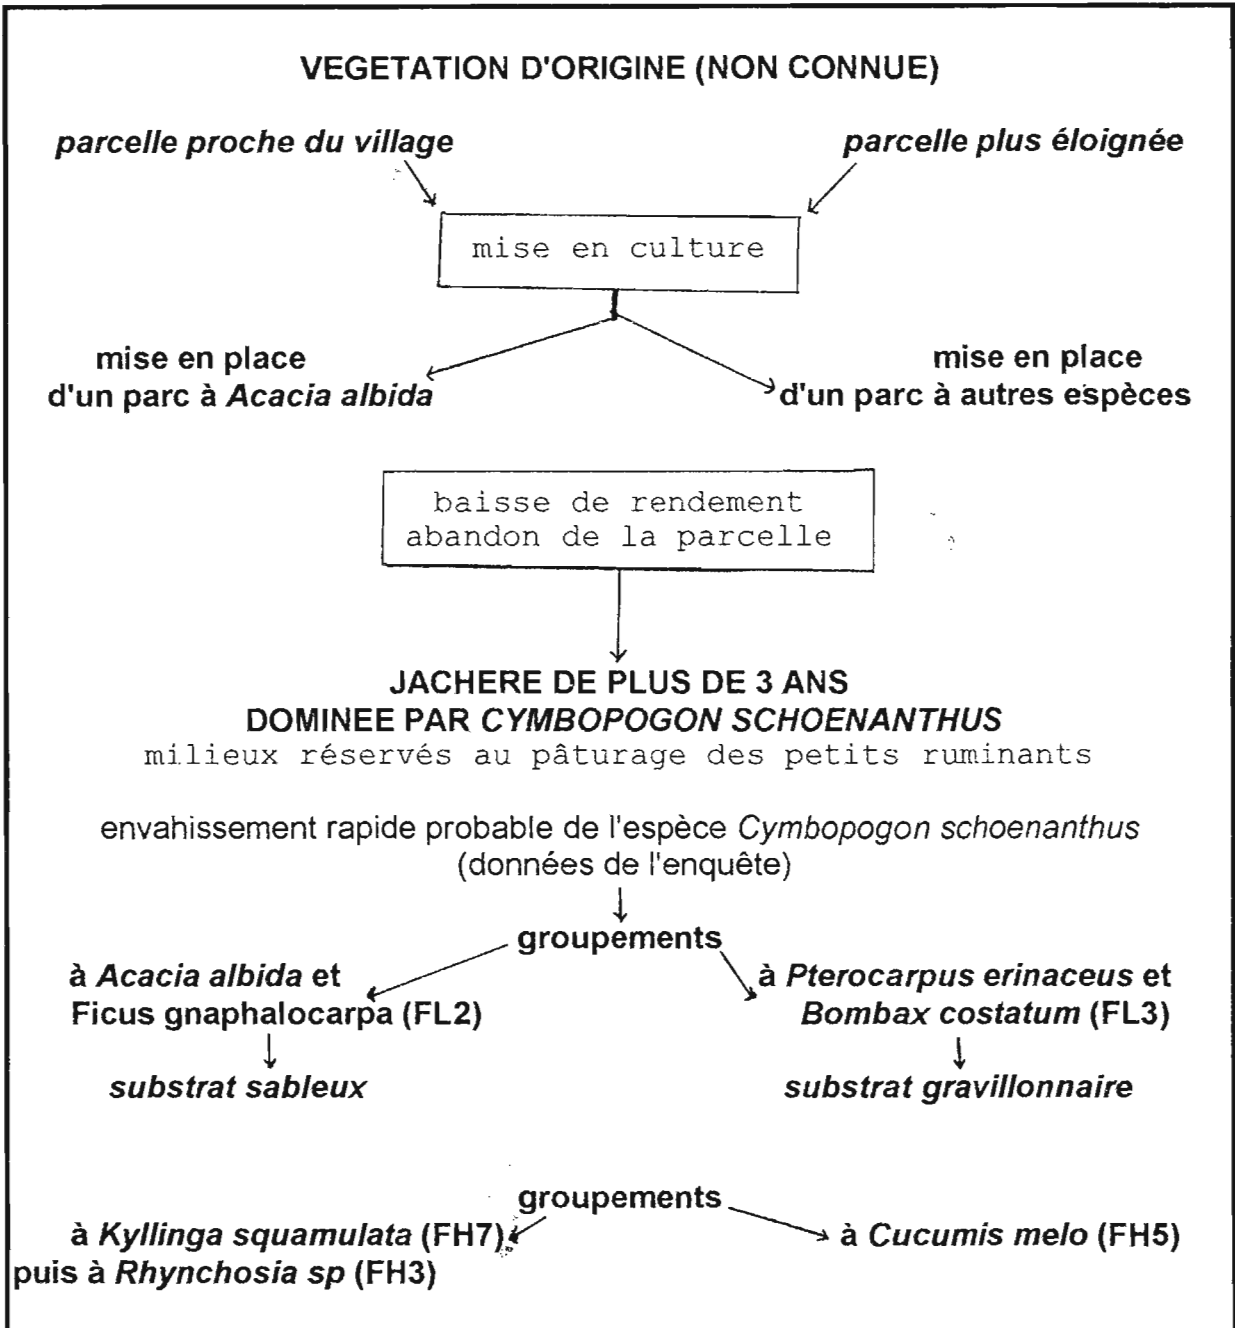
VEGETATION D'ORIGINE (NON CONNUE)

parcelle proche du village

parcelle plus éloignée

mise en culture

mise en place d'un parc à Acacia albida

mise en place d'un parc à autres espèces

baisse de rendement
abandon de la parcelle

JACHERE DE PLUS DE 3 ANS
DOMINEE PAR CYMBOPOGON SCHOENANTHUS
milieux réservés au pâturage des petits ruminants

envahissement rapide probable de l'espèce Cymbopogon schoenanthus (données de l'enquête)

groupements

à Acacia albida et Ficus gnaphalocarpa (FL2)

substrat sableux

à Pterocarpus erinaceus et Bombax costatum (FL3)

substrat gravillonnaire

groupements

à Kyllinga squamulata (FH7) puis à Rhynchosia sp (FH3)

à Cucumis melo (FH5)